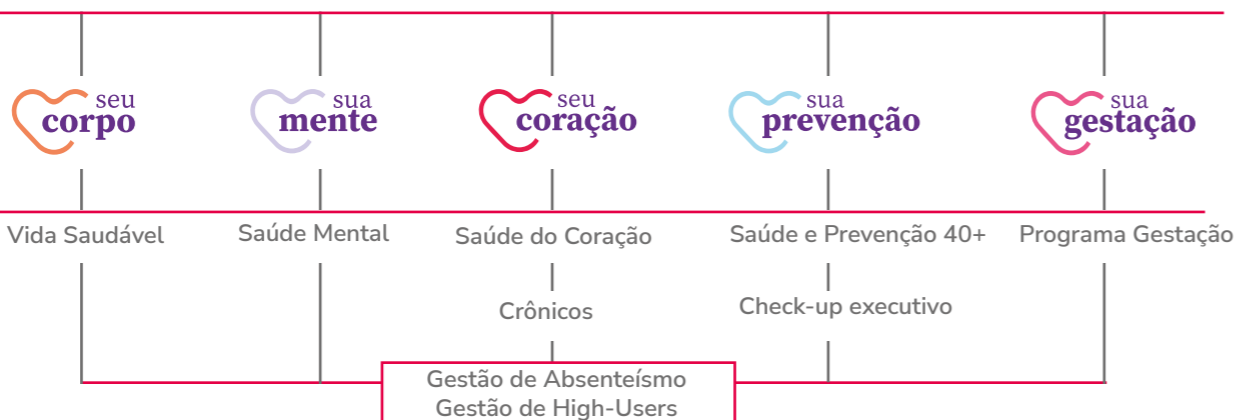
seu corpo

sua mente

seu coração

sua prevenção

sua gestação

Vida Saudável

Saúde Mental

Saúde do Coração

Saúde e Prevenção 40+

Programa Gestação

Crônicos

Check-up executivo

Gestão de Absenteísmo
Gestão de High-Users